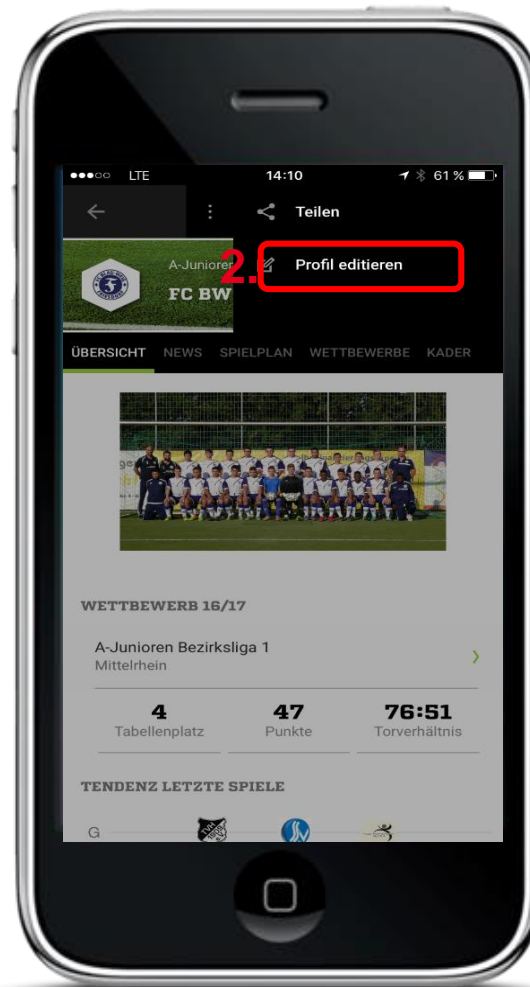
●●●○○ LTE 14:10 61 %

Teilen

A-Junioren

2. Profil editieren

FC BW

ÜBERSICHT NEWS SPIELPLAN WETTBEWERBE KADER

WETTBEWERB 16/17

A-Junioren Bezirksliga 1
Mittelrhein

| 4 | 47 | 76:51 |
|---|---|---|
| Tabellenplatz | Punkte | Torverhältnis |

TENDENZ LETZTE SPIELE

G